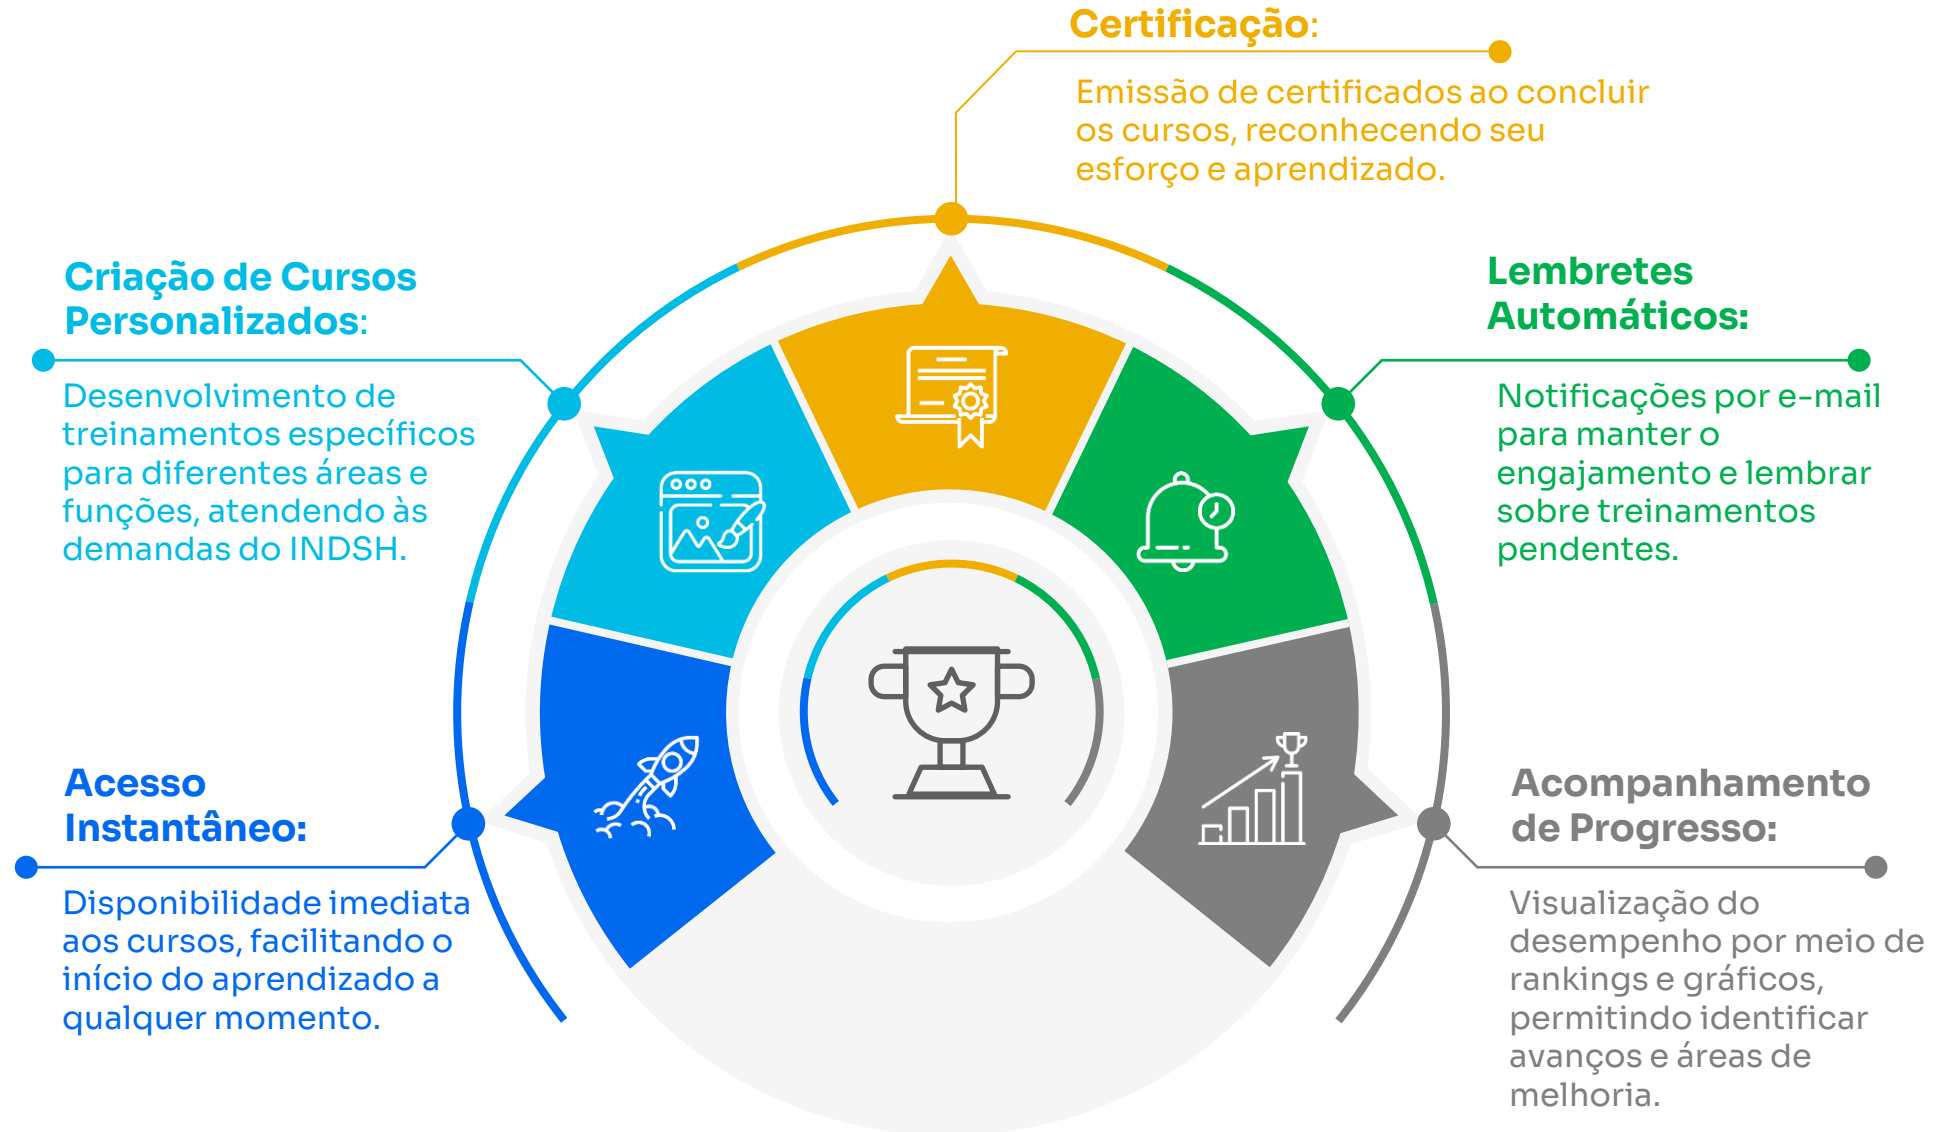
Certificação:

Emissão de certificados ao concluir os cursos, reconhecendo seu esforço e aprendizado.

Criação de Cursos Personalizados:

Desenvolvimento de treinamentos específicos para diferentes áreas e funções, atendendo às demandas do INDSH.

Lembretes Automáticos:

Notificações por e-mail para manter o engajamento e lembrar sobre treinamentos pendentes.

Acesso Instantâneo:

Disponibilidade imediata aos cursos, facilitando o início do aprendizado a qualquer momento.

Acompanhamento de Progresso:

Visualização do desempenho por meio de rankings e gráficos, permitindo identificar avanços e áreas de melhoria.